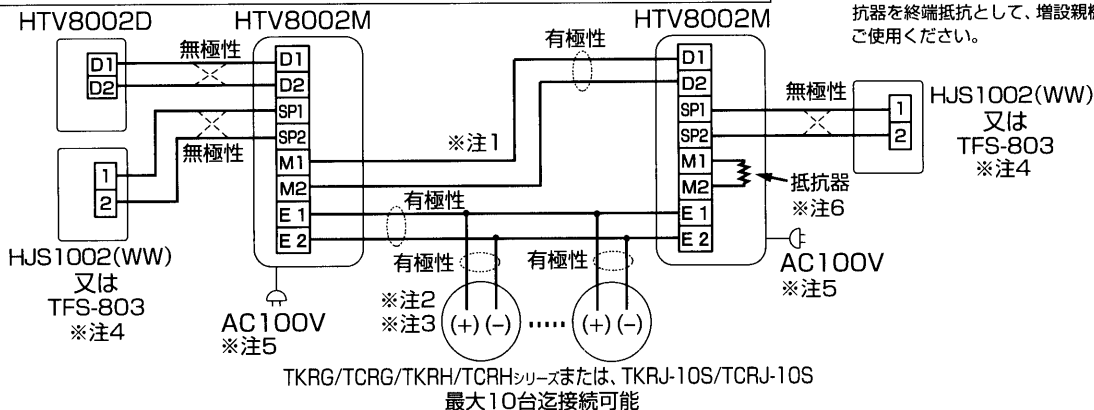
抗器を終端抵抗として、増設親機
ご使用ください。

HTV8002D

D1
D2

HTV8002M

D1
D2
SP1
SP2
M1
M2
E 1
E 2

無極性
無極性

1
2

HJS1002(WW)
又は
TFS-803
※注4

AC100V
※注5

有極性

※注1

有極性

HTV8002M

D1
D2
SP1
SP2
M1
M2
E 1
E 2

無極性

1
2

HJS1002(WW)
又は
TFS-803
※注4

抵抗器
※注6

AC100V
※注5

有極性
有極性

※注2
※注3

(+) (−) ····· (+) (−)

TKRG/TCRG/TKRH/TCRHシリーズまたは、TKRJ-10S/TCRJ-10S
最大10台迄接続可能